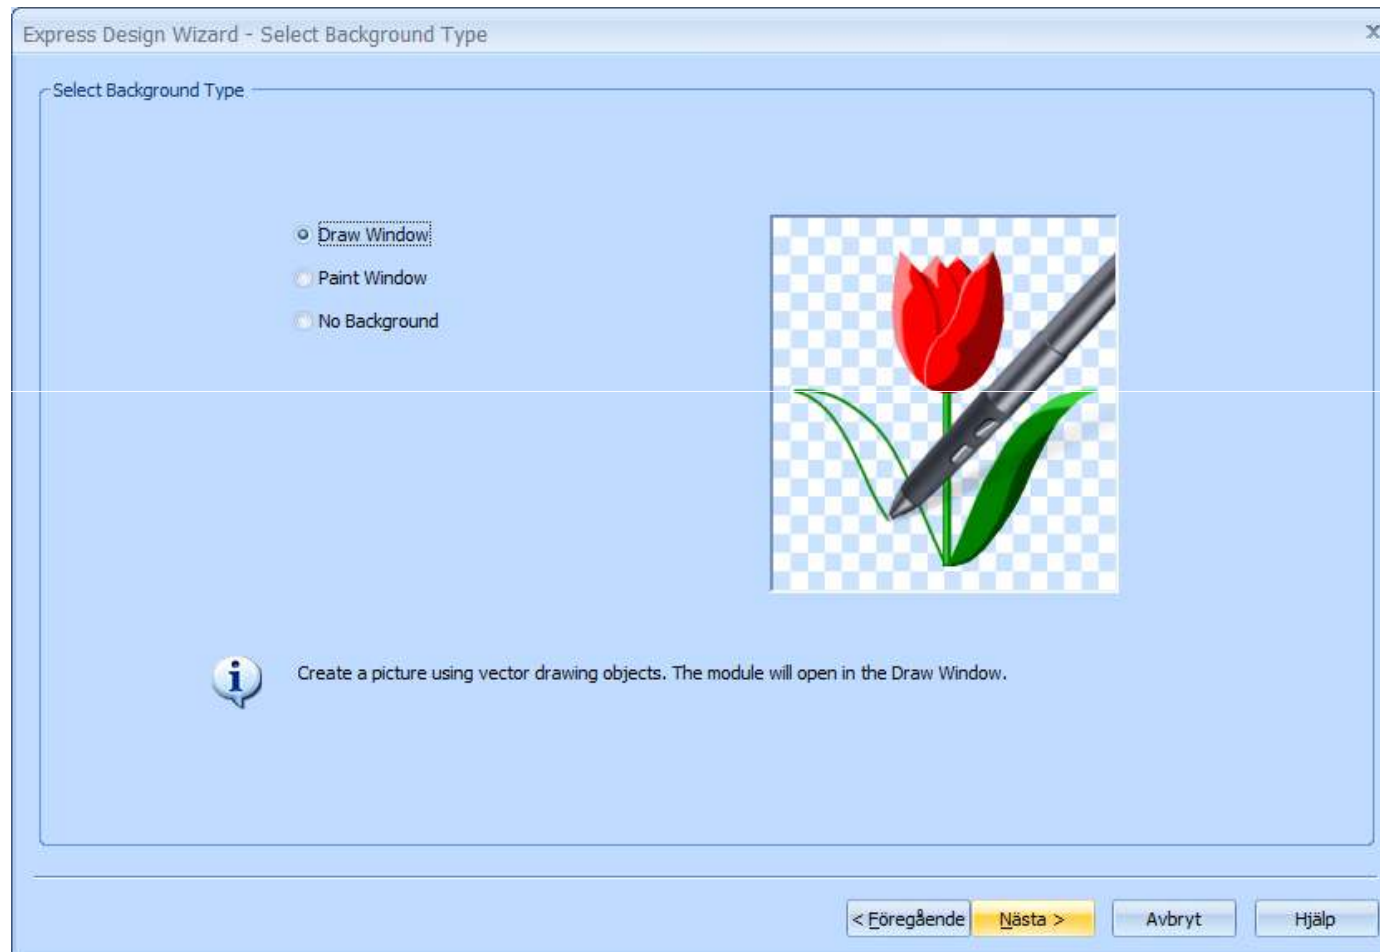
Express Design Wizard - Select Background Type

x

Select Background Type

Draw Window
Paint Window
No Background

Create a picture using vector drawing objects. The module will open in the Draw Window.

< Föregående
Nästa >
Avbryt
Hjälp